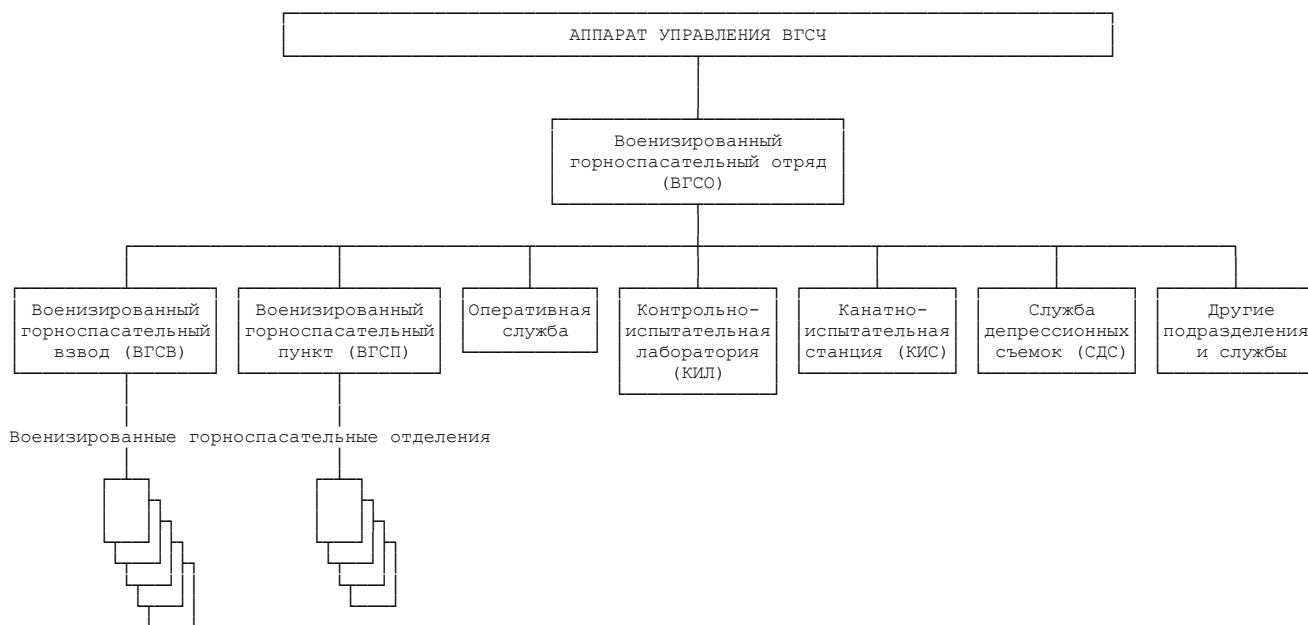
АППАРАТ УПРАВЛЕНИЯ ВГСЧ

Военизированный горноспасательный отряд (ВГСО)

Военизированный горноспасательный взвод (ВГСВ)

Военизированный горноспасательный пункт (ВГСП)

Оперативная служба

Контрольно-испытательная лаборатория (КИЛ)

Канатно-испытательная станция (КИС)

Служба депрессионных съемок (СДС)

Другие подразделения и службы

Военизированные горноспасательные отделения